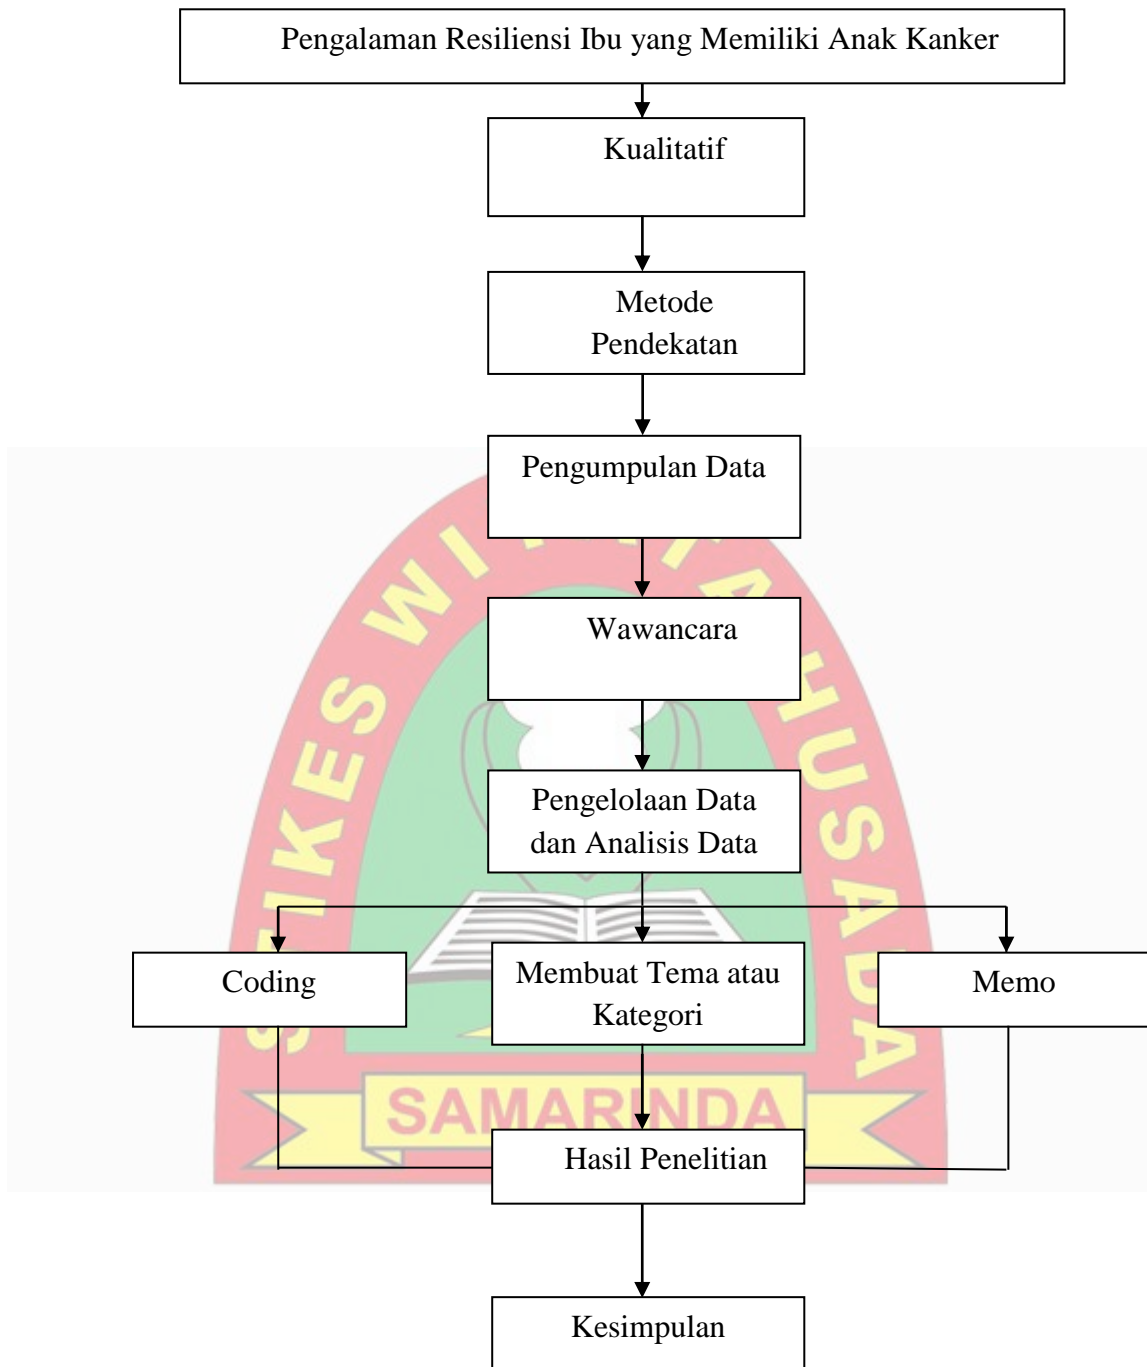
Pengalaman Resiliensi Ibu yang Memiliki Anak Kanker

Kualitatif

Metode Pendekatan

Pengumpulan Data

Wawancara

Pengelolaan Data dan Analisis Data

Coding

Membuat Tema atau Kategori

Memo

Hasil Penelitian

Kesimpulan

STIKES WIDYA HUSADA

SAMARINDA